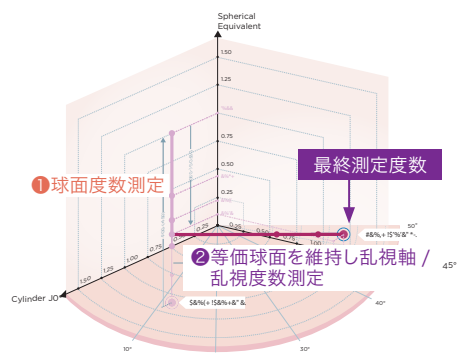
Spherical Equivalent

1.50

1.25

1.00

0.75

0.50

0.25

0.25

0.50

0.75

1.00

1.25

1.50

0.25

0.50

0.75

1.00

最終測定度数

❶球面度数測定

❷等価球面を維持し乱視軸 / 乱視度数測定

#&%,+ !S"%'&" *-.

50°

45°

40°

S&%(+ !S&%+&" &.

Cylinder J0

10°

20°

30°